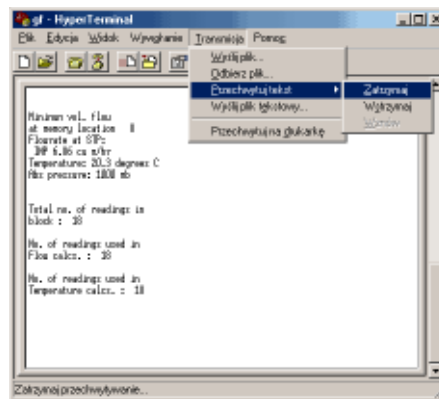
gf - HyperTerminal

Plik Edycja Widok Wywołanie Transmisja Pomoc

Wyślij plik...
Odbierz plik...
Przechwytuj tekst
Wyślij plik tekstowy...
Przechwytuj na drukarkę

Zatrzymaj
Wstrzymaj
Wznów

Minimum vel. flow
at memory location 8
Flowrate at STP:
IMP 6.06 cu m/hr
Temperature: 20.3 degrees C
Abs pressure: 1000 mb

Total no. of readings in
block : 18

No. of readings used in
Flow calcs. : 18

No. of readings used in
Temperature calcs. : 18

Zatrzymaj przechwytywanie.